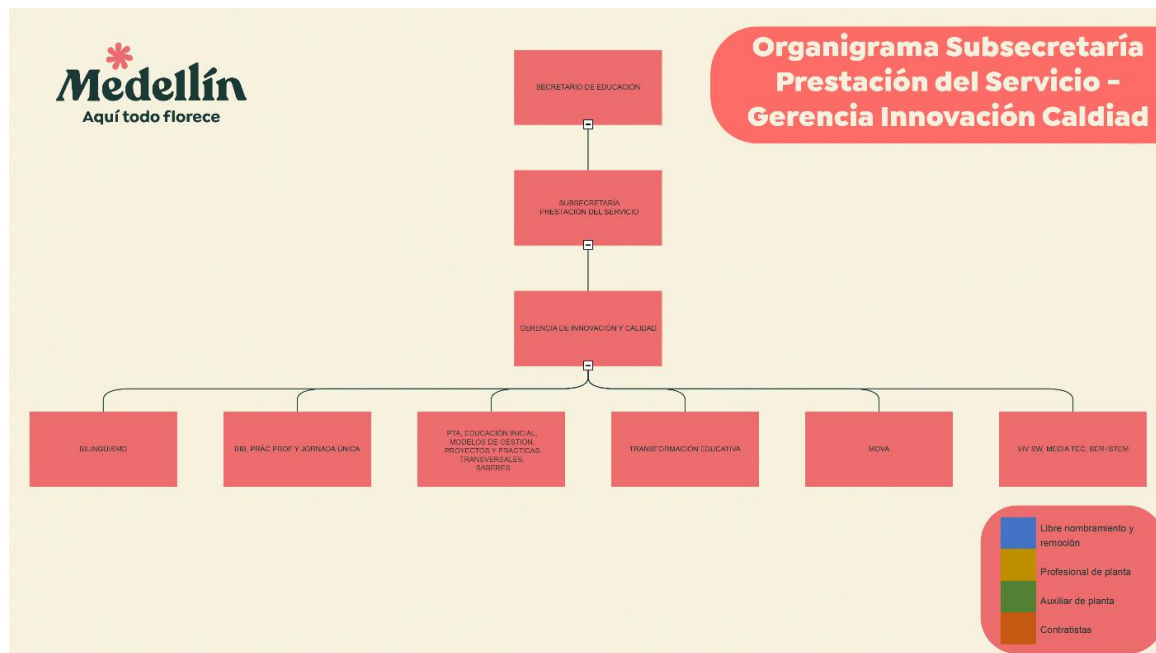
Medellín
Aquí todo florece

Organigrama Subsecretaría Prestación del Servicio - Gerencia Innovación Caldiad

SECRETARIO DE EDUCACIÓN

SUBSECRETARÍA PRESTACIÓN DEL SERVICIO

GERENCIA DE INNOVACIÓN Y CALIDAD

BILINGUISMO

BIB. PRÁC PROF Y JORNADA ÚNICA

PTA, EDUCACIÓN INICIAL, MODELOS DE GESTIÓN, PROYECTOS Y PRÁCTICAS TRANSVERSALES, SABERES

TRANSFORMACIÓN EDUCATIVA

MOVA

VIV SW, MEDIA TEC, SER+STEM

Libre nombramiento y remoción
Profesional de planta
Auxiliar de planta
Contratistas